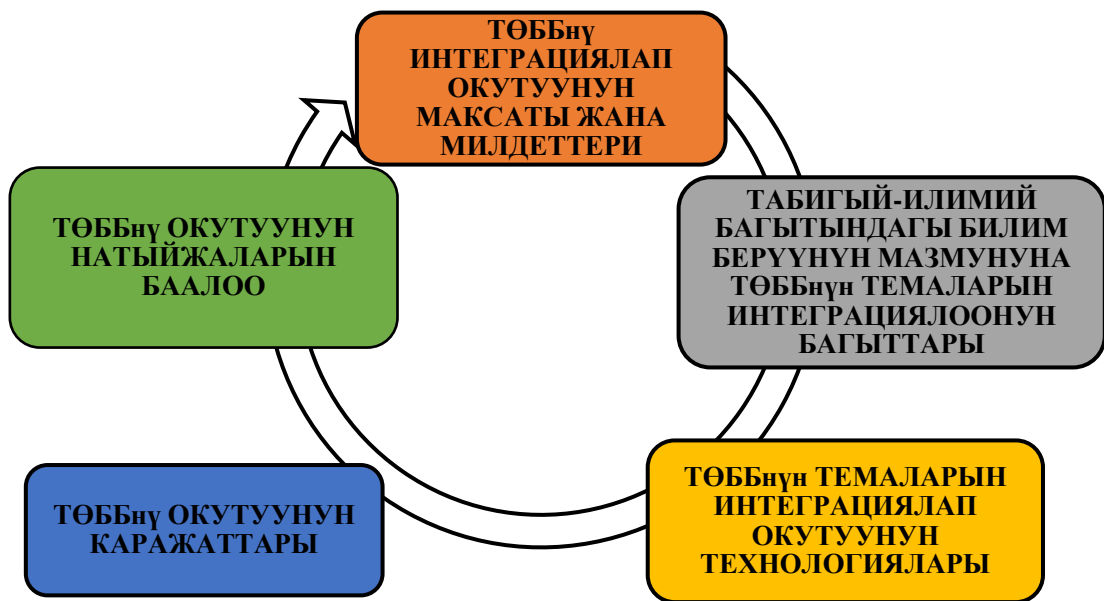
ТӨББнү ИНТЕГРАЦИЯЛАП ОКУТУУНУН МАКСАТЫ ЖАНА МИЛДЕТТЕРИ

ТАБИГЫЙ-ИЛИМИЙ БАГЫТЫНДАГЫ БИЛИМ БЕРҮҮНҮН МАЗМУНУНА ТӨББнүн ТЕМАЛАРЫН ИНТЕГРАЦИЯЛООНУН БАГЫТТАРЫ

ТӨББнүн ТЕМАЛАРЫН ИНТЕГРАЦИЯЛАП ОКУТУУНУН ТЕХНОЛОГИЯЛАРЫ

ТӨББнү ОКУТУУНУН КАРАЖАТТАРЫ

ТӨББнү ОКУТУУНУН НАТЫЙЖАЛАРЫН БААЛОО